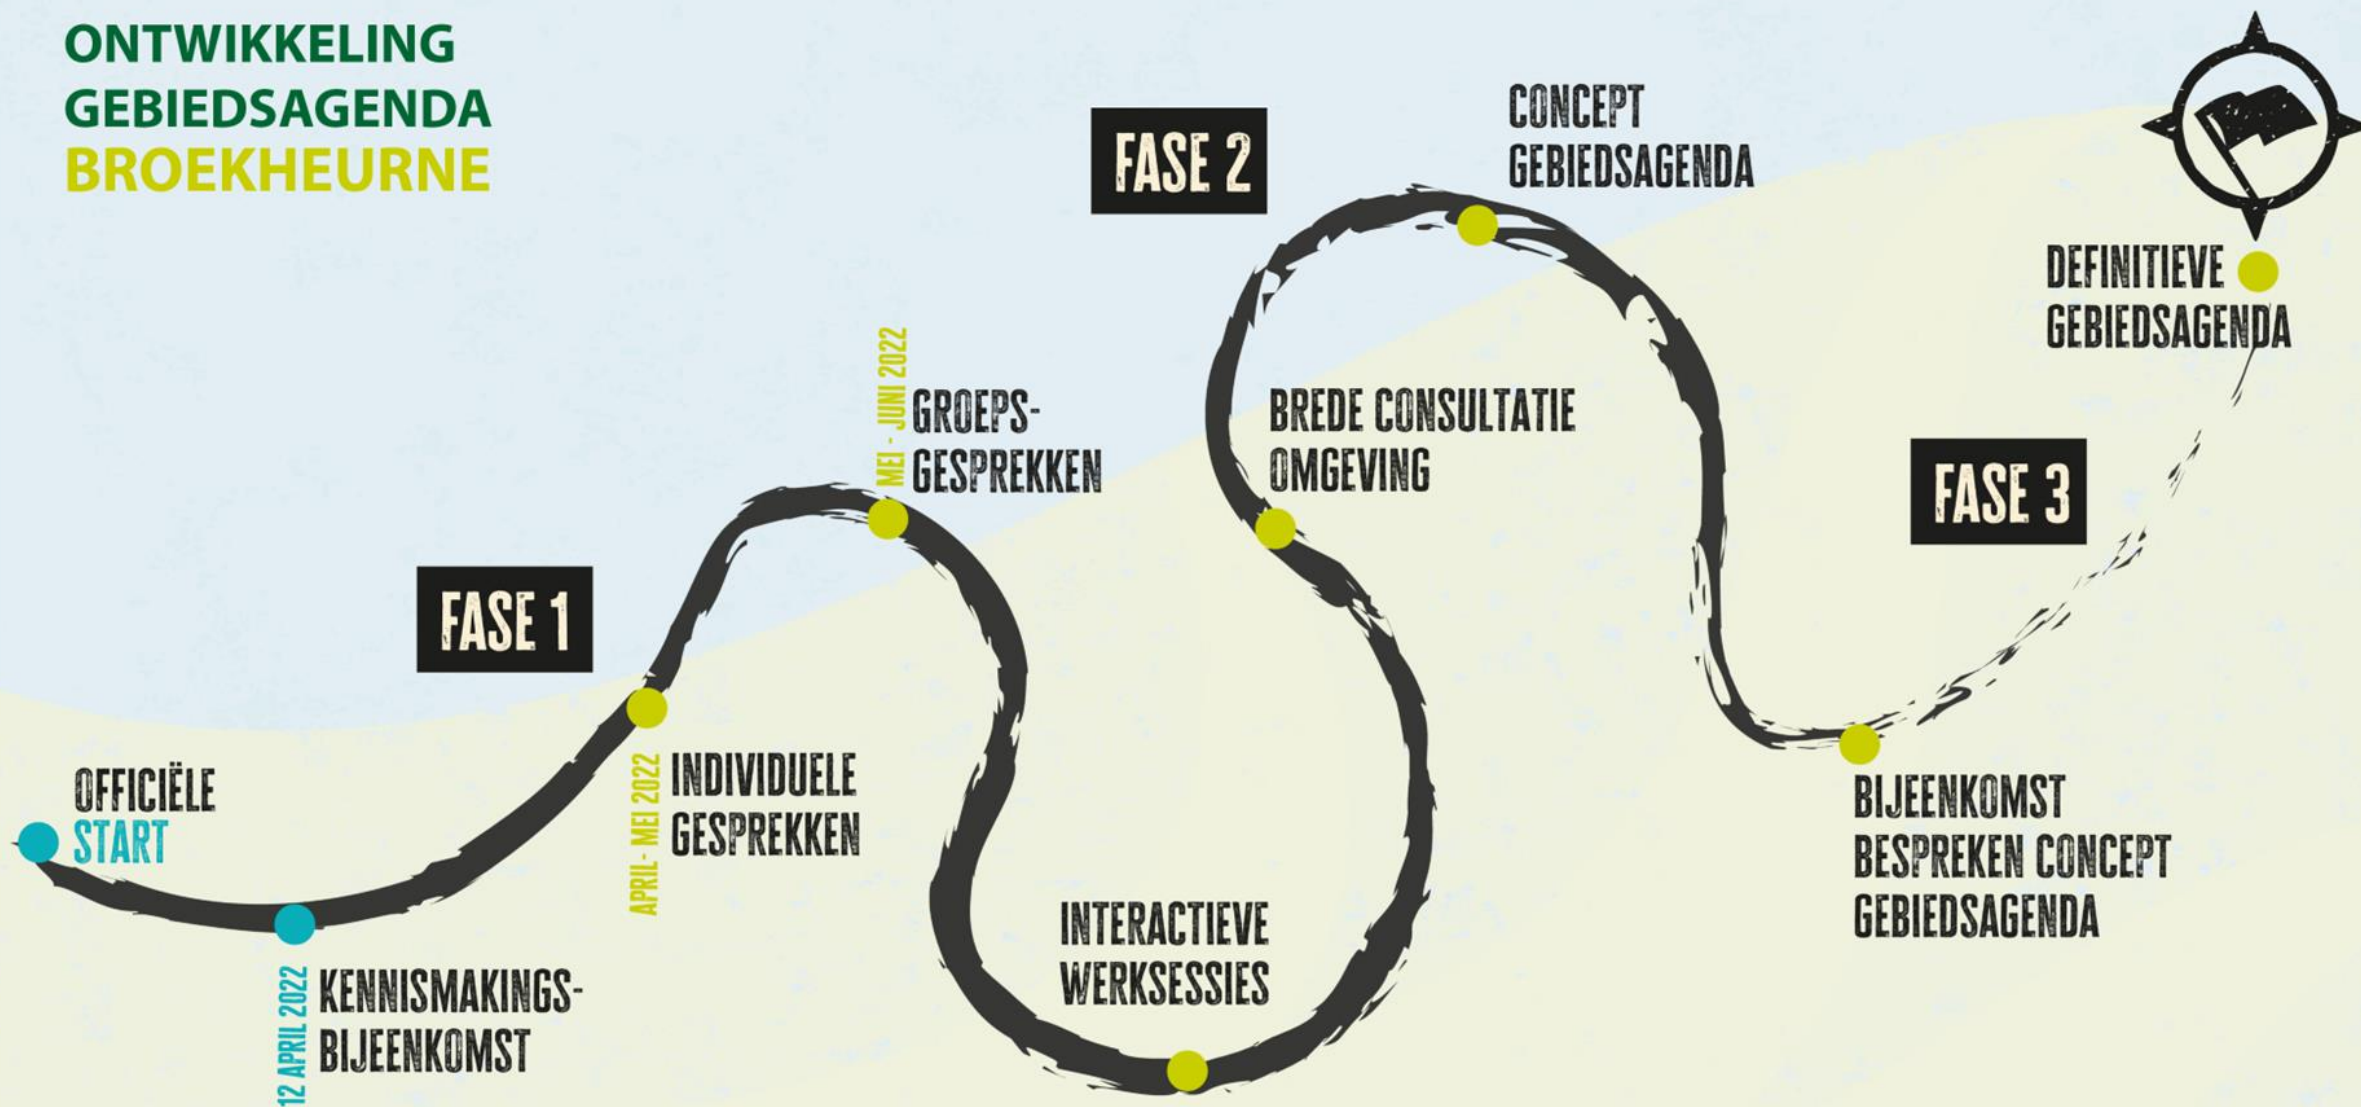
ONTWIKKELING
GEBIEDSAGENDA
BROEKHEURNE

OFFICIËLE
START

12 APRIL 2022
KENNISMAKINGS-BIJEENKOMST

FASE 1

APRIL - MEI 2022
INDIVIDUELE GESPREKKEN

MEI - JUNI 2022
GROEPS-GESPREKKEN

INTERACTIEVE WERKSESSIES

FASE 2

BREDE CONSULTATIE OMGEVING

CONCEPT GEBIEDSAGENDA

FASE 3

BIJEENKOMST BESPREKEN CONCEPT GEBIEDSAGENDA

DEFINITIEVE GEBIEDSAGENDA